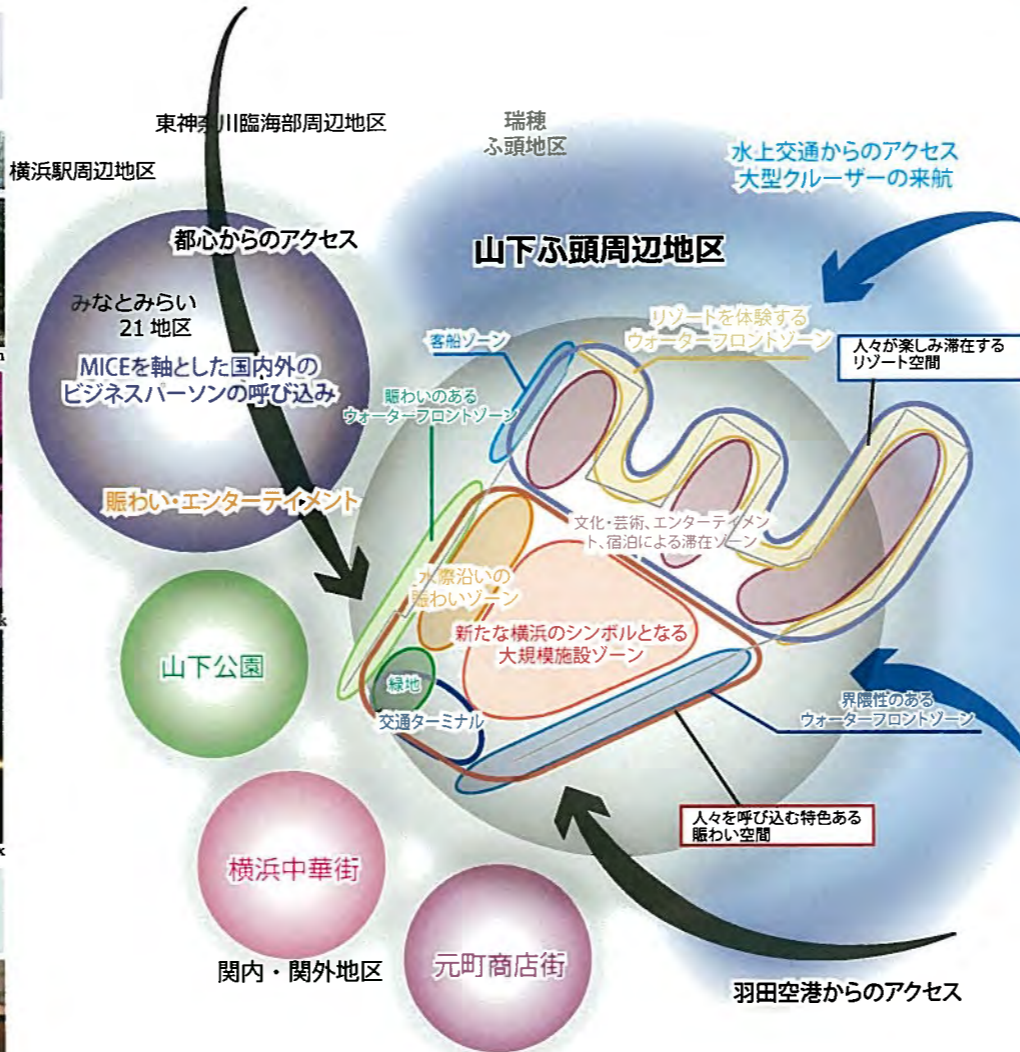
東神奈川臨海部周辺地区

瑞穂
ふ頭地区

横浜駅周辺地区

水上交通からのアクセス
大型クルーザーの来航

都心からのアクセス

山下ふ頭周辺地区

みなとみらい
21 地区
MICEを軸とした国内外の
ビジネスパーソンの呼び込み

客船ゾーン

リゾートを体験する
ウォーターフロントゾーン

人々が楽しみ滞在する
リゾート空間

賑わいのある
ウォーターフロントゾーン

賑わい・エンターテイメント

文化・芸術、エンターテイメント、宿泊による滞在ゾーン

水際沿いの
賑わいゾーン

新たな横浜のシンボルとなる
大規模施設ゾーン

山下公園

緑地

交通ターミナル

界隈性のある
ウォーターフロントゾーン

人々を呼び込む特色ある
賑わい空間

横浜中華街

関内・関外地区

元町商店街

羽田空港からのアクセス